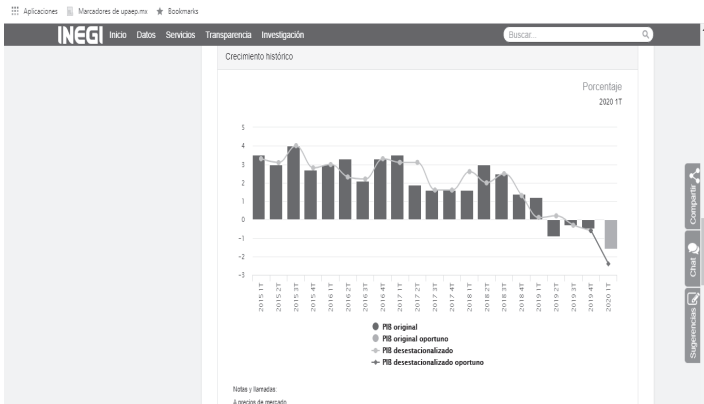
Aplicaciones Marcadores de upaep.mx Bookmarks

INEGI Inicio Datos Servicios Transparencia Investigación Buscar...

Crecimiento histórico

Porcentaje
2020 1T

5
4
3
2
1
0
-1
-2
-3

2015 1T 2015 2T 2015 3T 2015 4T 2016 1T 2016 2T 2016 3T 2016 4T 2017 1T 2017 2T 2017 3T 2017 4T 2018 1T 2018 2T 2018 3T 2018 4T 2019 1T 2019 2T 2019 3T 2019 4T 2020 1T

PIB original
PIB original oportuno
PIB desestacionalizado
PIB desestacionalizado oportuno

Notas y llamadas:
A precios de mercado

Compartir
Chat
Sugerencias